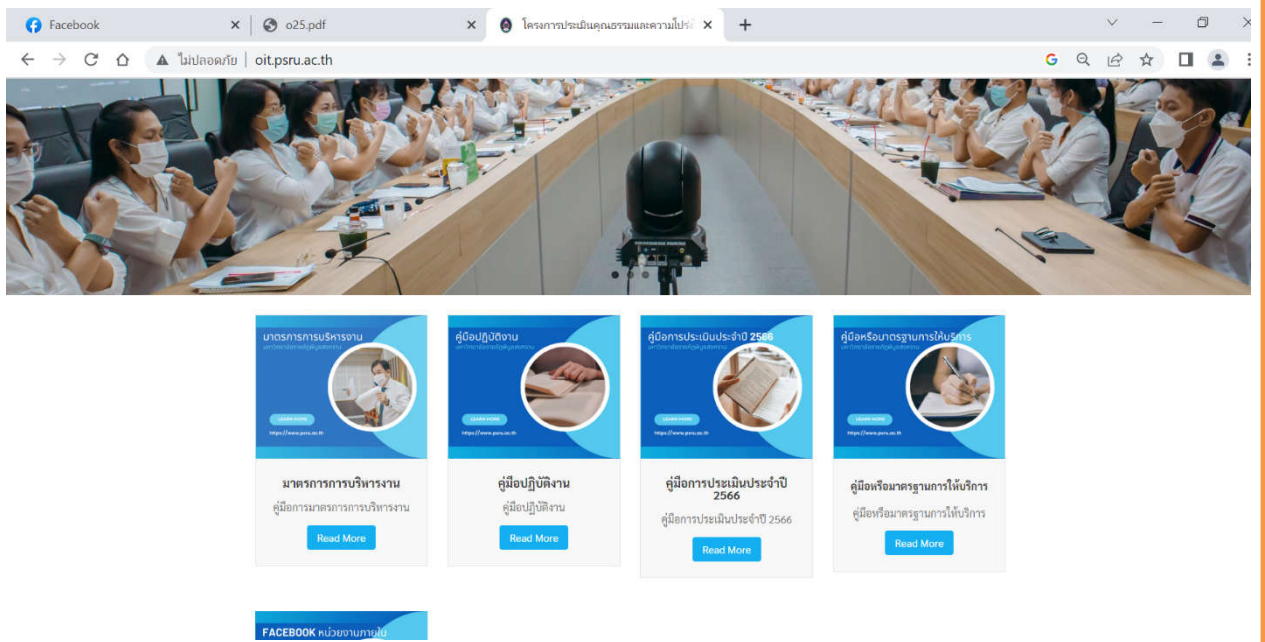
Facebook ×
o25.pdf ×
โครงการประเมินคุณธรรมและความโปร่ง ×
+

ไม่ปลอดภัย | oit.psru.ac.th

มาตรการการบริหารงาน
LEARN MORE
https://www.psru.ac.th

มาตรการการบริหารงาน
คู่มือการมาตรการการบริหารงาน
Read More

คู่มือปฏิบัติงาน
LEARN MORE
https://www.psru.ac.th

คู่มือปฏิบัติงาน
คู่มือปฏิบัติงาน
Read More

คู่มือการประเมินประจำปี 2566
LEARN MORE
https://www.psru.ac.th

คู่มือการประเมินประจำปี 2566
คู่มือการประเมินประจำปี 2566
Read More

คู่มือหรือมาตรฐานการให้บริการ
LEARN MORE
https://www.psru.ac.th

คู่มือหรือมาตรฐานการให้บริการ
คู่มือหรือมาตรฐานการให้บริการ
Read More

FACEBOOK หน่วยงานภายใน